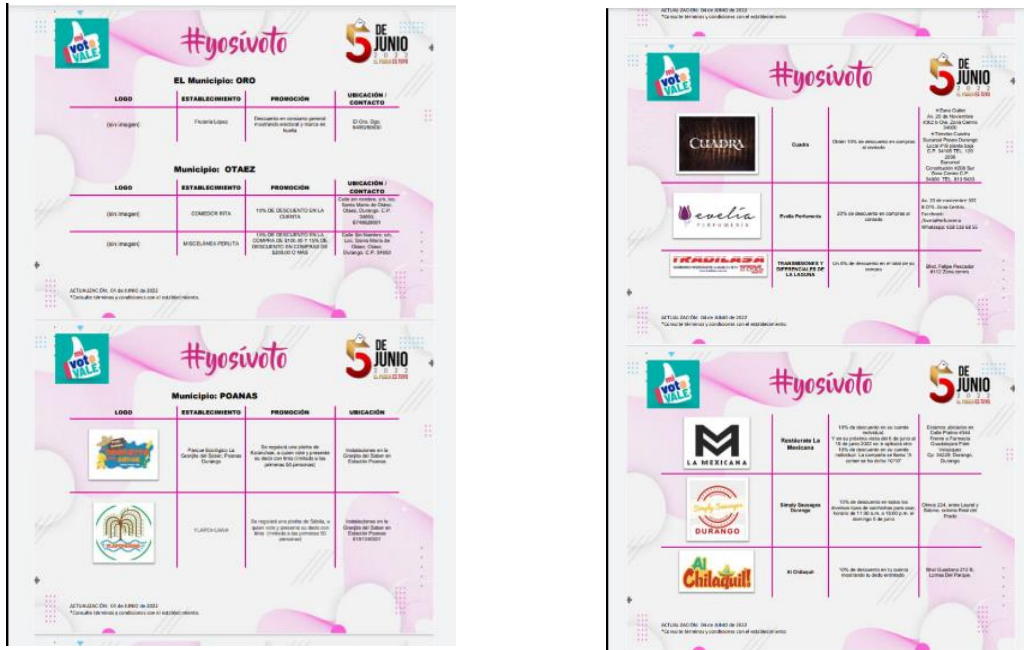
Mi voto VALE

#yosivoto

5 DE JUNIO 2022

EL Municipio: ORO

| LOGO | ESTABLECIMIENTO | PROMOCIÓN | UBICACIÓN / CONTACTO |
|---|---|---|---|
| (sin imagen) | Ficaria López | Descuento en consumo general mostrando credencial y marca en huella | El Oro, Dgo. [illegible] |

Municipio: OTAEZ

| LOGO | ESTABLECIMIENTO | PROMOCIÓN | UBICACIÓN / CONTACTO |
|---|---|---|---|
| (sin imagen) | COMEDOR RITA | 10% DE DESCUENTO EN LA CUENTA | Calle sin nombre, s/n, loc. Santa María de Otáez, Otaez, Durango. C.P. 34950 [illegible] |
| (sin imagen) | MISCELÁNEA PERLITA | 10% DE DESCUENTO EN LA COMPRA DE $100.00 Y 15% DE DESCUENTO EN COMPRAS DE $200.00 O MÁS | Calle Sin Nombre, s/n, Loc. Santa María de Otáez, Otaez, Durango. C.P. 34950 |

ACTUALIZACIÓN: 01 de JUNIO de 2022
*Consulte términos y condiciones con el establecimiento.

Mi voto VALE

#yosivoto

5 DE JUNIO 2022

Municipio: POANAS

| LOGO | ESTABLECIMIENTO | PROMOCIÓN | UBICACIÓN |
|---|---|---|---|
| | Parque Ecológico La Granja del Saber, Poanas Durango | Se regalará una piñata de Kotanchae, a quien vote y presente su dedo con tinta (limitado a las primeras 50 personas) | Instalaciones en la Granja del Saber en Estación Poanas |
| | YUAREALAMA | Se regalará una piñata de Sálvila, a quien vote y presente su dedo con tinta. (limitado a las primeras 50 personas) | Instalaciones en la Granja del Saber en Estación Poanas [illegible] |

ACTUALIZACIÓN: 01 de JUNIO de 2022
*Consulte términos y condiciones con el establecimiento.

ACTUALIZACIÓN: 04 de JUNIO de 2022
*Consulte términos y condiciones con el establecimiento.

Mi voto VALE

#yosivoto

5 DE JUNIO 2022

| LOGO | ESTABLECIMIENTO | PROMOCIÓN | UBICACIÓN |
|---|---|---|---|
| CUADRA | Cuadra | Obtén 10% de descuento en compras al contado | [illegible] |
| evelia PERFUMERÍA | Evelia Perfumería | 20% de descuento en compras al contado | Av. 20 de noviembre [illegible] Zona Centro. Facebook: /EveliaPerfumeria Whatsapp: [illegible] |
| TRADICASA | TRANSMISIONES Y DIFERENCIALES DE LA LAGUNA | 5% de descuento en el total de su compra | Blvd. Felipe Pescador #112 Zona centro |

ACTUALIZACIÓN: 04 de JUNIO de 2022
*Consulte términos y condiciones con el establecimiento.

Mi voto VALE

#yosivoto

5 DE JUNIO 2022

| LOGO | ESTABLECIMIENTO | PROMOCIÓN | UBICACIÓN |
|---|---|---|---|
| M LA MEXICANA | Restaurante La Mexicana | 10% de descuento en su cuenta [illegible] | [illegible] Durango, Durango |
| Simply Sausages DURANGO | Simply Sausages Durango | 10% de descuento en todos los diversos tipos de sandwiches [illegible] domingo 5 de junio | Olmos 224, entre Laurel y Sabino, colonia Real del Prado |
| Al Chilaquil! | Al Chilaquil | 10% de descuento en tu cuenta mostrando tu dedo entintado | Blvd Guadiana 212 B, Lomas Del Parque. |

ACTUALIZACIÓN: 04 de JUNIO de 2022
*Consulte términos y condiciones con el establecimiento.